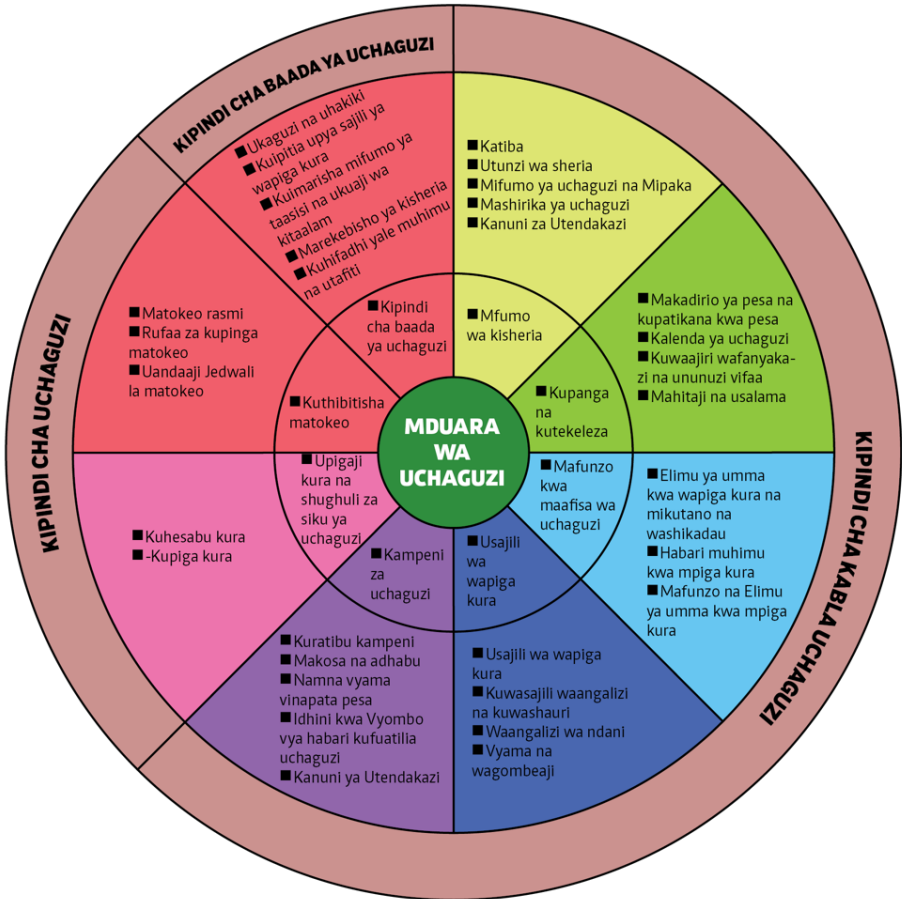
MDUARA WA UCHAGUZI

KIPINDI CHA BAADA YA UCHAGUZI

KIPINDI CHA UCHAGUZI

KIPINDI CHA KABLA UCHAGUZI

■ Ukaguzi na uhakiki
■ Kuipitia upya sajili ya wapiga kura
■ Kuimarisha mifumo ya taasisi na ukuaji wa kitaalam
■ Marekebisho ya kisheria
■ Kuhifadhi yale muhimu na utafiti

■ Katiba
■ Utunzi wa sheria
■ Mifumo ya uchaguzi na Mipaka
■ Mashirika ya uchaguzi
■ Kanuni za Utendakazi

■ Makadirio ya pesa na kupatikana kwa pesa
■ Kalenda ya uchaguzi
■ Kuwaajiri wafanyakazi na ununuzi vifaa
■ Mahitaji na usalama

■ Elimu ya umma kwa wapiga kura na mikutano na washikadau
■ Habari muhimu kwa mpiga kura
■ Mafunzo na Elimu ya umma kwa mpiga kura

■ Usajili wa wapiga kura
■ Kuwasajili waangalizi na kuwashauri
■ Waangalizi wa ndani
■ Vyama na wagombeaji

■ Kuratibu kampeni
■ Makosa na adhabu
■ Namna vyama vinapata pesa
■ Idhini kwa Vyombo vya habari kufuatilia uchaguzi
■ Kanuni ya Utendakazi

■ Kuhesabu kura
■ -Kupiga kura

■ Matokeo rasmi
■ Rufaa za kupinga matokeo
■ Uandaaji Jedwali la matokeo

■ Kipindi cha baada ya uchaguzi

■ Mfumo wa kisheria

■ Kupanga na kutekeleza

■ Mafunzo kwa maafisa wa uchaguzi

■ Usajili wa wapiga kura

■ Kampeni za uchaguzi

■ Upigaji kura na shughuli za siku ya uchaguzi

■ Kuthibitisha matokeo